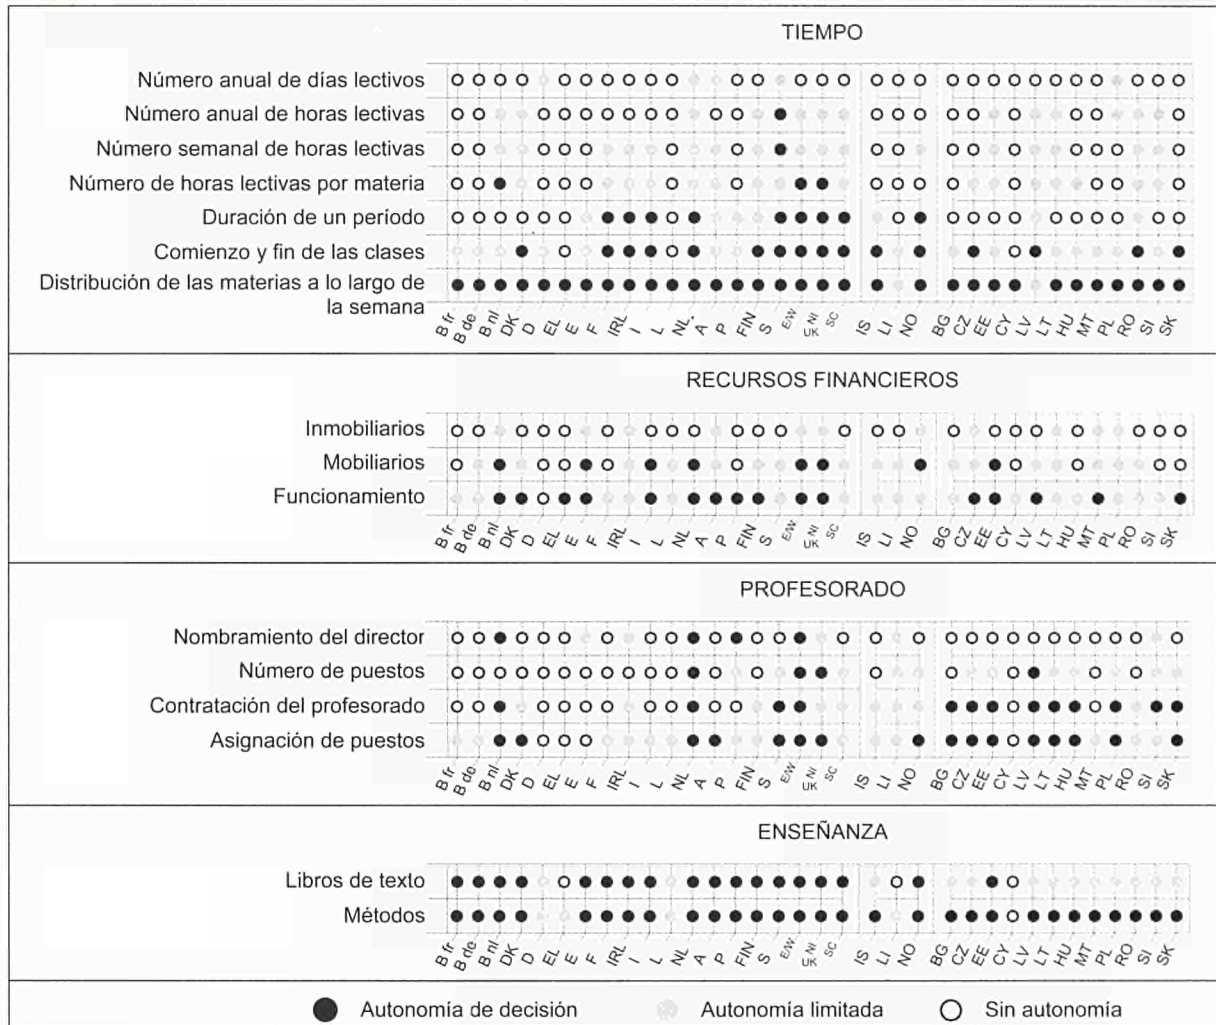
TIEMPO

Número anual de días lectivos
Número anual de horas lectivas
Número semanal de horas lectivas
Número de horas lectivas por materia
Duración de un período
Comienzo y fin de las clases
Distribución de las materias a lo largo de la semana

B fr B de B nl DK D EL E F IRL I L NL A P FIN S E/W UK NI SC IS LI NO BG CZ EE CY LV LT HU MT PL RO SI SK

RECURSOS FINANCIEROS

Inmobiliarios
Mobiliarios
Funcionamiento

B fr B de B nl DK D EL E F IRL I L NL A P FIN S E/W UK NI SC IS LI NO BG CZ EE CY LV LT HU MT PL RO SI SK

PROFESORADO

Nombramiento del director
Número de puestos
Contratación del profesorado
Asignación de puestos

B fr B de B nl DK D EL E F IRL I L NL A P FIN S E/W UK NI SC IS LI NO BG CZ EE CY LV LT HU MT PL RO SI SK

ENSEÑANZA

Libros de texto
Métodos

B fr B de B nl DK D EL E F IRL I L NL A P FIN S E/W UK NI SC IS LI NO BG CZ EE CY LV LT HU MT PL RO SI SK

Autonomía de decisión Autonomía limitada Sin autonomía